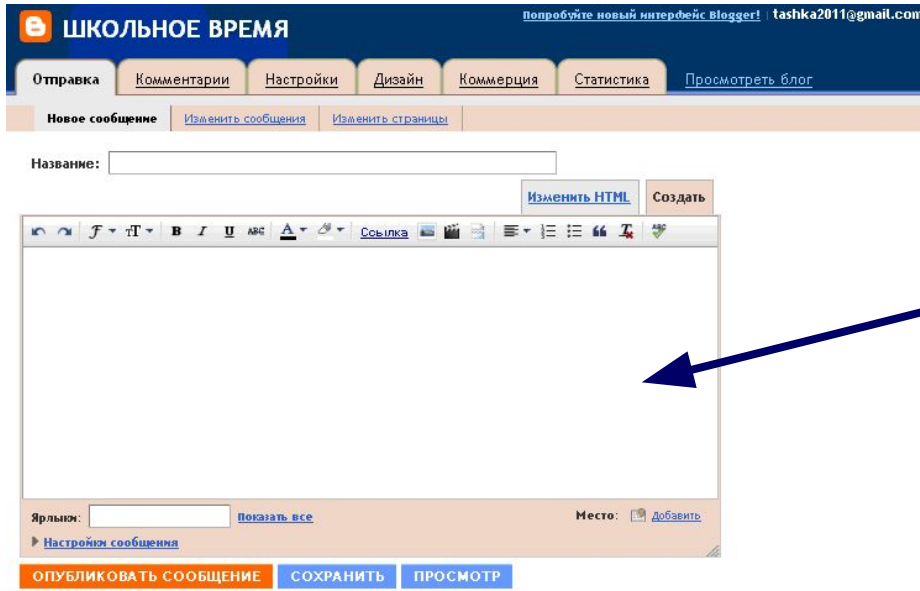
ШКОЛЬНОЕ ВРЕМЯ

Попробуйте новый интерфейс Blogger! | tashka2011@gmail.com

Отправка | Комментарии | Настройки | Дизайн | Коммерция | Статистика | Просмотреть блог

Новое сообщение | Изменить сообщения | Изменить страницы

Название:

Изменить HTML | Создать

Ссылка

Ярлыки: Показать все

Место: Добавить

Настройки сообщения

ОПУБЛИКОВАТЬ СООБЩЕНИЕ | СОХРАНИТЬ | ПРОСМОТР